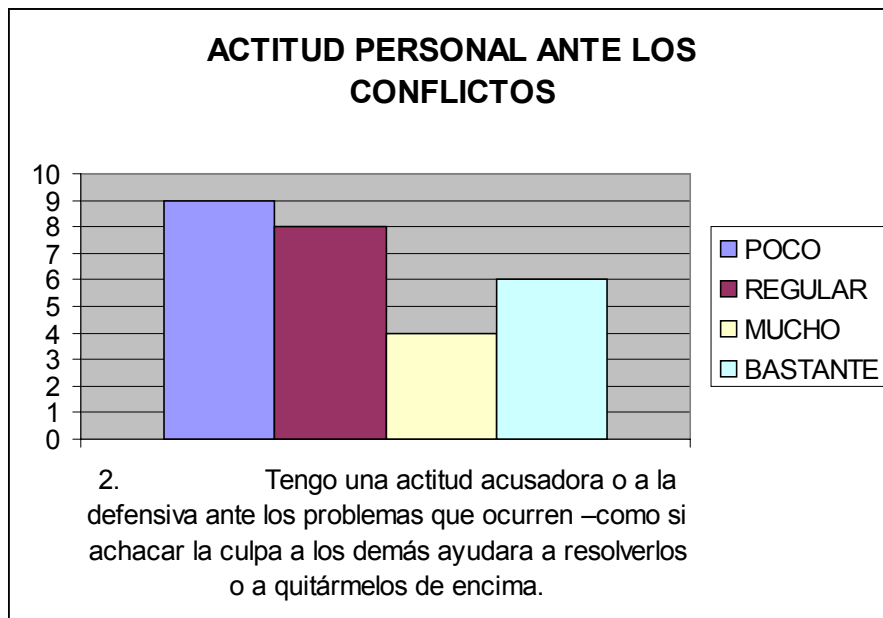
ACTITUD PERSONAL ANTE LOS CONFLICTOS

10
9
8
7
6
5
4
3
2
1
0

POCO
REGULAR
MUCHO
BASTANTE

2. Tengo una actitud acusadora o a la defensiva ante los problemas que ocurren –como si achacar la culpa a los demás ayudara a resolverlos o a quitármelos de encima.